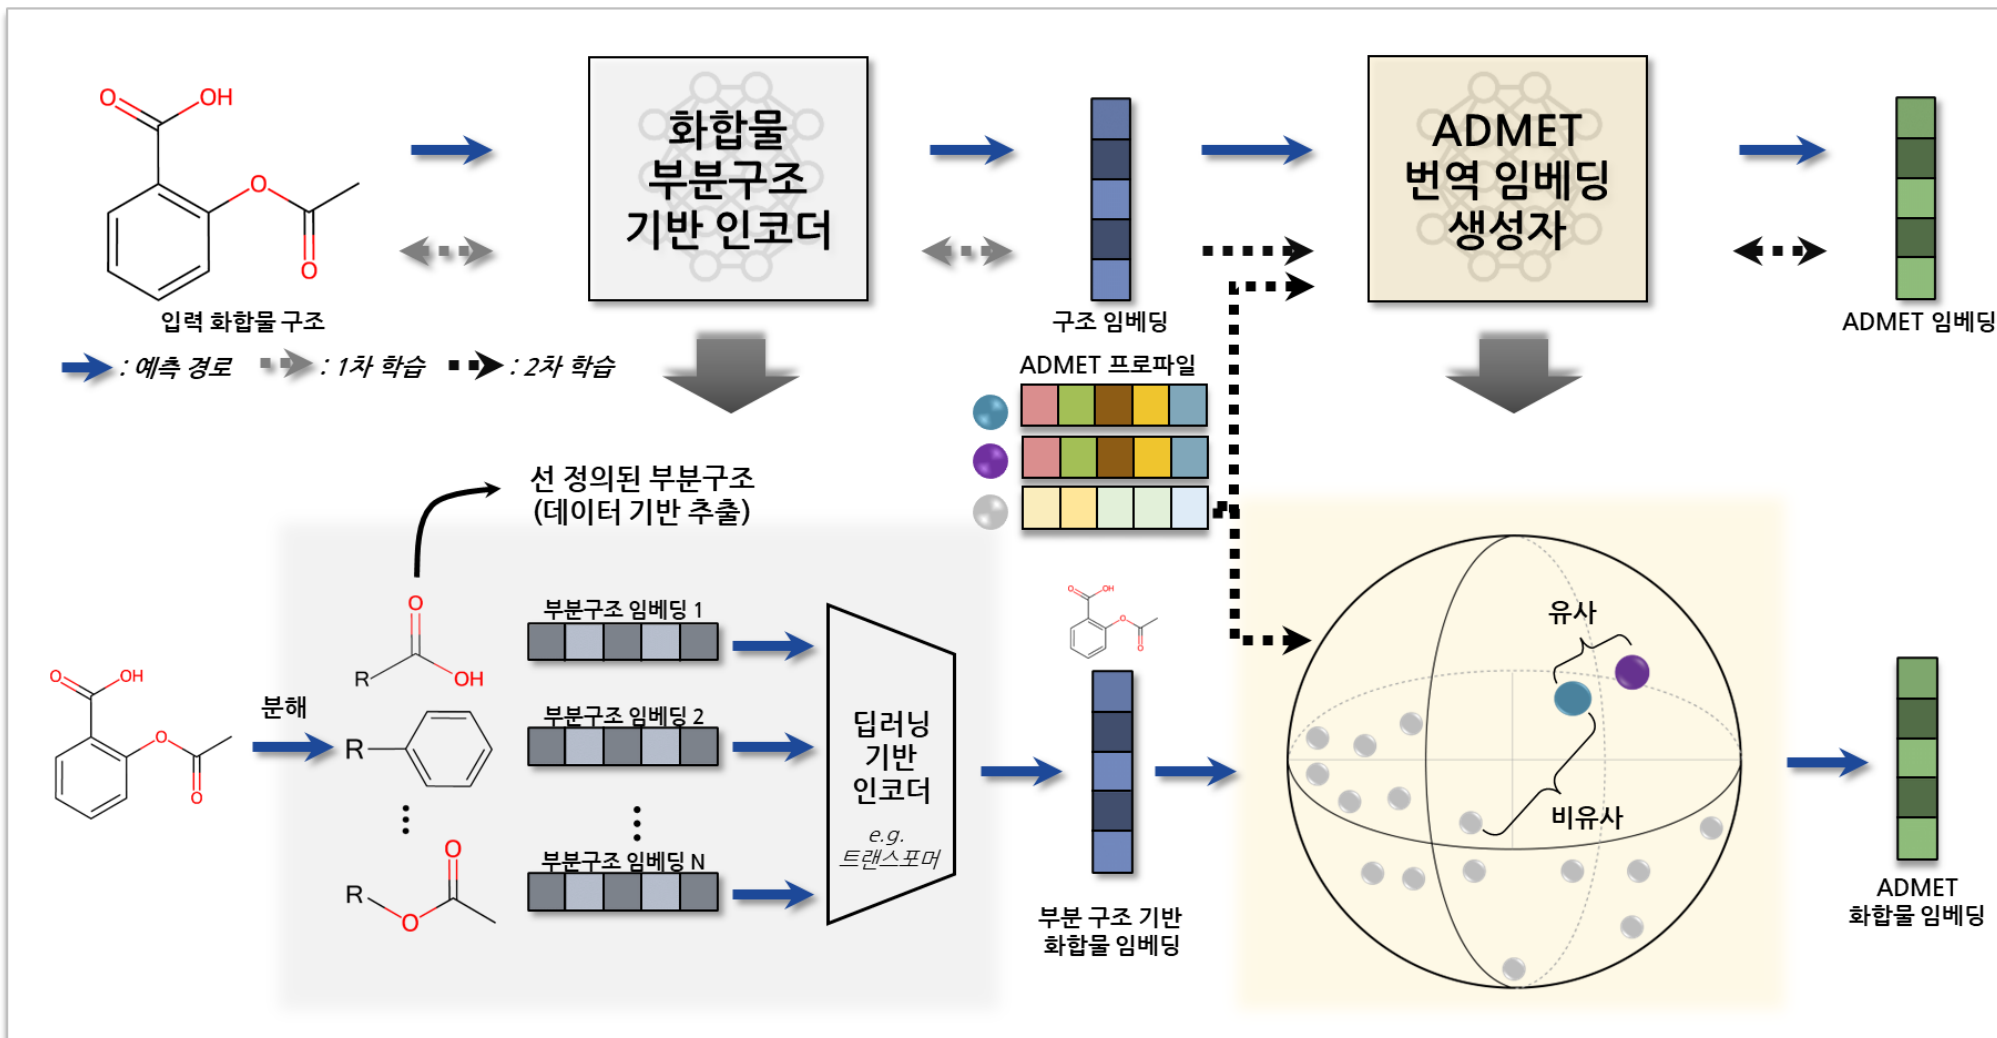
O OH O O

입력 화합물 구조

: 예측 경로 : 1차 학습 : 2차 학습

화합물 부분구조 기반 인코더

구조 임베딩

ADMET 번역 임베딩 생성자

ADMET 임베딩

ADMET 프로파일

선 정의된 부분구조 (데이터 기반 추출)

O OH O O

분해

O R OH

R

R O O

부분구조 임베딩 1

부분구조 임베딩 2

부분구조 임베딩 N

딥러닝 기반 인코더

e.g. 트랜스포머

O OH O O

부분 구조 기반 화합물 임베딩

유사

비유사

ADMET 화합물 임베딩